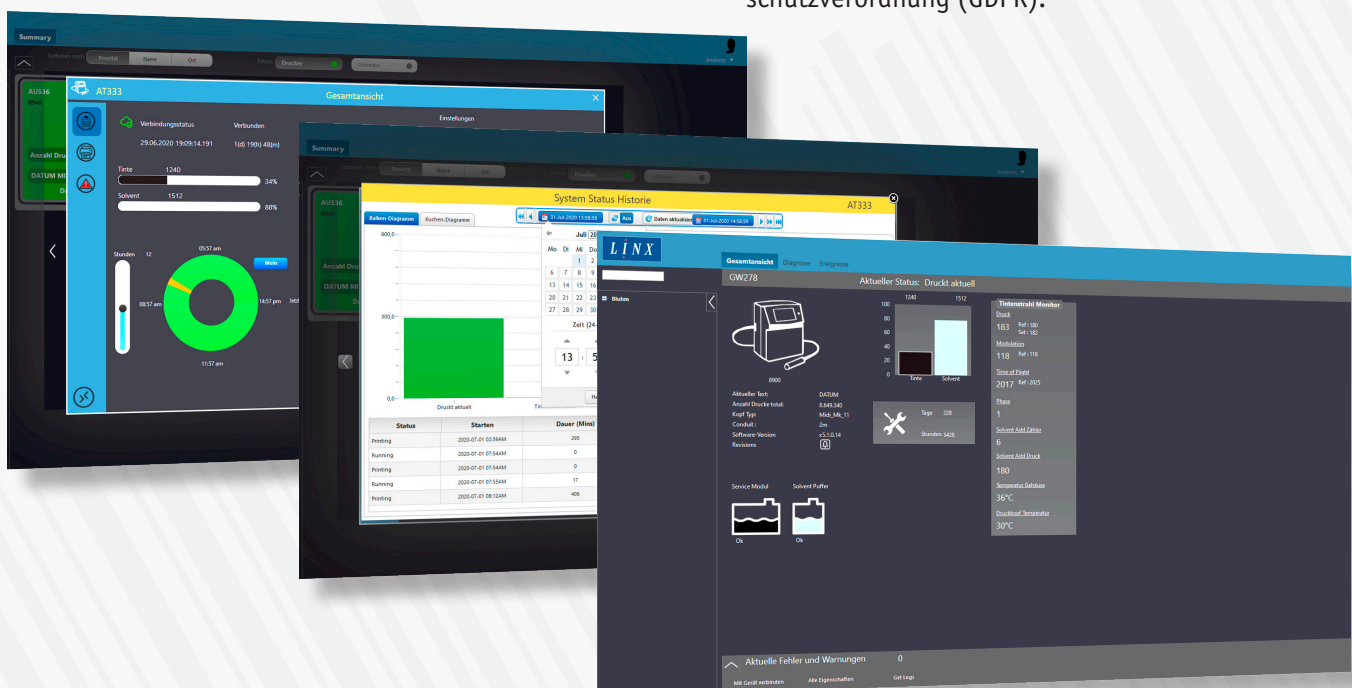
schutzverordnung (GDPR).

Summary

Priorität Name Ort

Filter Drucker

Anzeige

AU536

Anzahl Druck

DATUM MI

AT333 Gesamtansicht

Verbindungsstatus Verbunden

29.06.2020 19:09:14.191 1(d) 19(h) 48(m)

Einstellungen

Tinte 1240 34%

Solvent 1512 88%

Stunden 12

05:57 am

08:57 am

14:57 pm

11:57 am

Summary

Priorität Name Ort

Drucker

System Status Historie AT333

Balken-Diagramm Kuchen-Diagramm

31-Jul-2020 13:58:59 Aus Daten aktualisieren 01-Jul-2020 14:00:59

600,0

300,0

0,0

Druckt aktuell

Juli 20

Mo Di Mi

1 2

6 7 8 9

13 14 15 16

20 21 22 23

27 28 29 30

Zeit (24

13 : 5

| Status | Starten | Dauer (Mins) |
|---|---|---|
| Printing | 2020-07-01 02:59AM | 295 |
| Running | 2020-07-01 07:54AM | 0 |
| Printing | 2020-07-01 07:54AM | 0 |
| Running | 2020-07-01 07:55AM | 17 |
| Printing | 2020-07-01 08:12AM | 406 |

LINX

Gesamtansicht Diagnose Ereignisse

GW278 Aktueller Status: Druckt aktuell

Stutes

8900

Aktueller Text: DATUM
Anzahl Drucke total: 8.649.340
Kopf Typ: Midi_Mk_11
Conduit: 2m
Software Version v5.1.0.14
Revisions

100 1240 1512
80
60
40
20
0
Tinte Solvent

Tage 228
Stunden 5428

Tintenstrahl Monitor
Druck
183 Ref: 180 Set: 182
Modulation
118 Ref: 118
Time of Flight
2017 Ref: 2025
Phase
1
Solvent Add Zähler
6
Solvent Add Druck
180
Temperatur Gehäuse
36°C
Druckkopf Temperatur
30°C

Service Modul Solvent Puffer

Ok Ok

Aktuelle Fehler und Warnungen 0

Mit Gerät verbinden Alle Eigenschaften Get Logs